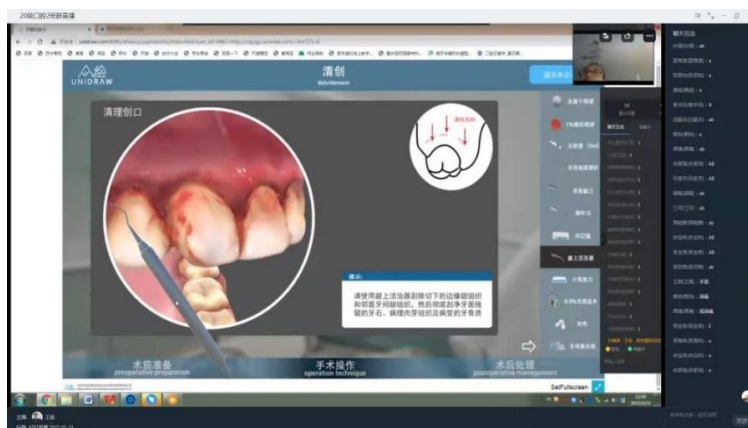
20级口腔2班群直播

UNIDRAW

清创
debridement

清理创口

请使用龈上洁治器刮除切下的边缘龈组织和颊舌侧龈组织，然后彻底刮净牙面残留的牙石、病理肉芽组织及病变的牙骨质

术前准备
preoperative preparation

手术操作
operation technique

术后处理
postoperative management

GetFullscreen

聊天互动